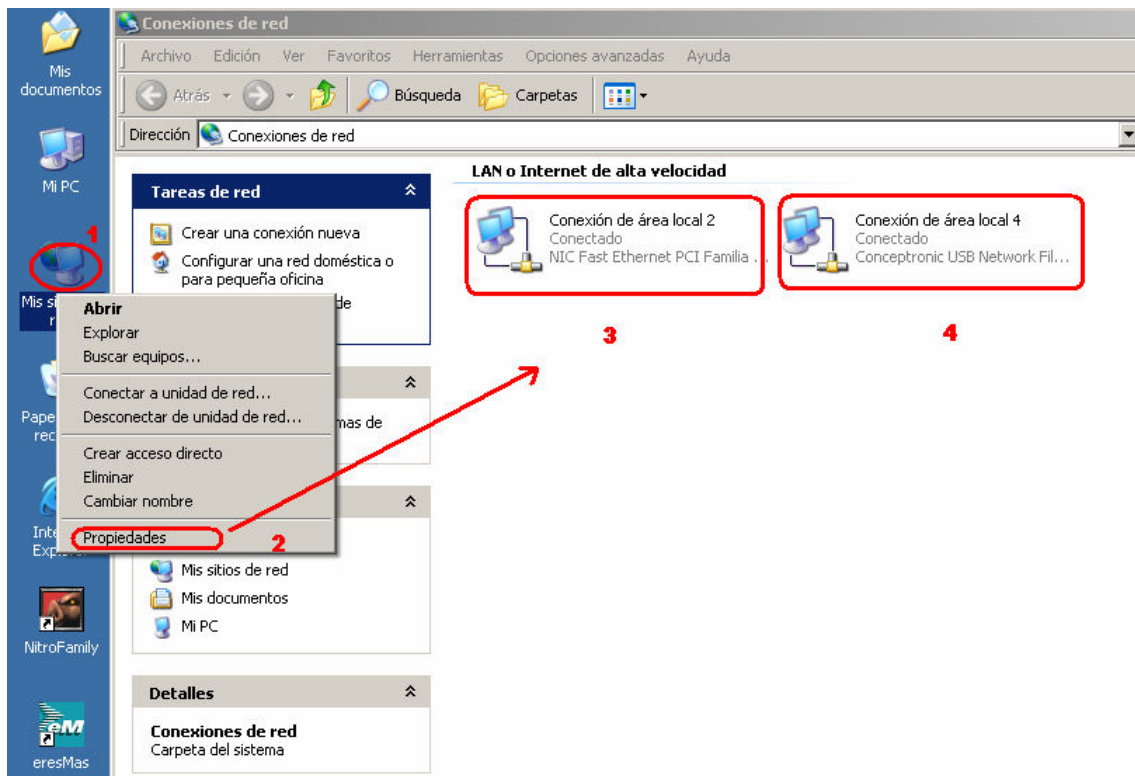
Mis documentos

Mi PC

1

Mis si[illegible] r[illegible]

Pape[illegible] rec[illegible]

Inte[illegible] Exp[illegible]

NitroFamily

eresMas

Conexiones de red

Archivo Edición Ver Favoritos Herramientas Opciones avanzadas Ayuda

Atrás Búsqueda Carpetas

Dirección Conexiones de red

Tareas de red

Crear una conexión nueva

Configurar una red doméstica o para pequeña oficina

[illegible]de

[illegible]mas de

Mis sitios de red

Mis documentos

Mi PC

Detalles

Conexiones de red
Carpeta del sistema

Abrir
Explorar
Buscar equipos...
Conectar a unidad de red...
Desconectar de unidad de red...
Crear acceso directo
Eliminar
Cambiar nombre
Propiedades

2

LAN o Internet de alta velocidad

Conexión de área local 2
Conectado
NIC Fast Ethernet PCI Familia ...

Conexión de área local 4
Conectado
Conceptronic USB Network Fil...

3

4